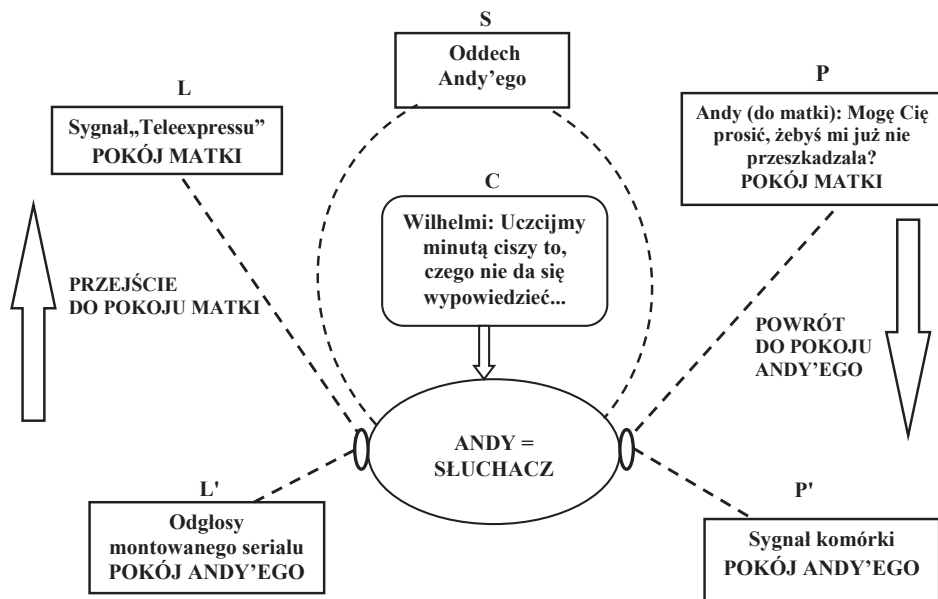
S

Oddech Andy'ego

L

Sygnał„Teleexpressu" POKÓJ MATKI

P

Andy (do matki): Mogę Cię prosić, żebyś mi już nie przeszkadzała? POKÓJ MATKI

C

Wilhelmi: Uczcijmy minutą ciszy to, czego nie da się wypowiedzieć...

PRZEJŚCIE DO POKOJU MATKI

POWRÓT DO POKOJU ANDY'EGO

ANDY = SŁUCHACZ

L'

Odgłosy montowanego serialu POKÓJ ANDY'EGO

P'

Sygnał komórki POKÓJ ANDY'EGO